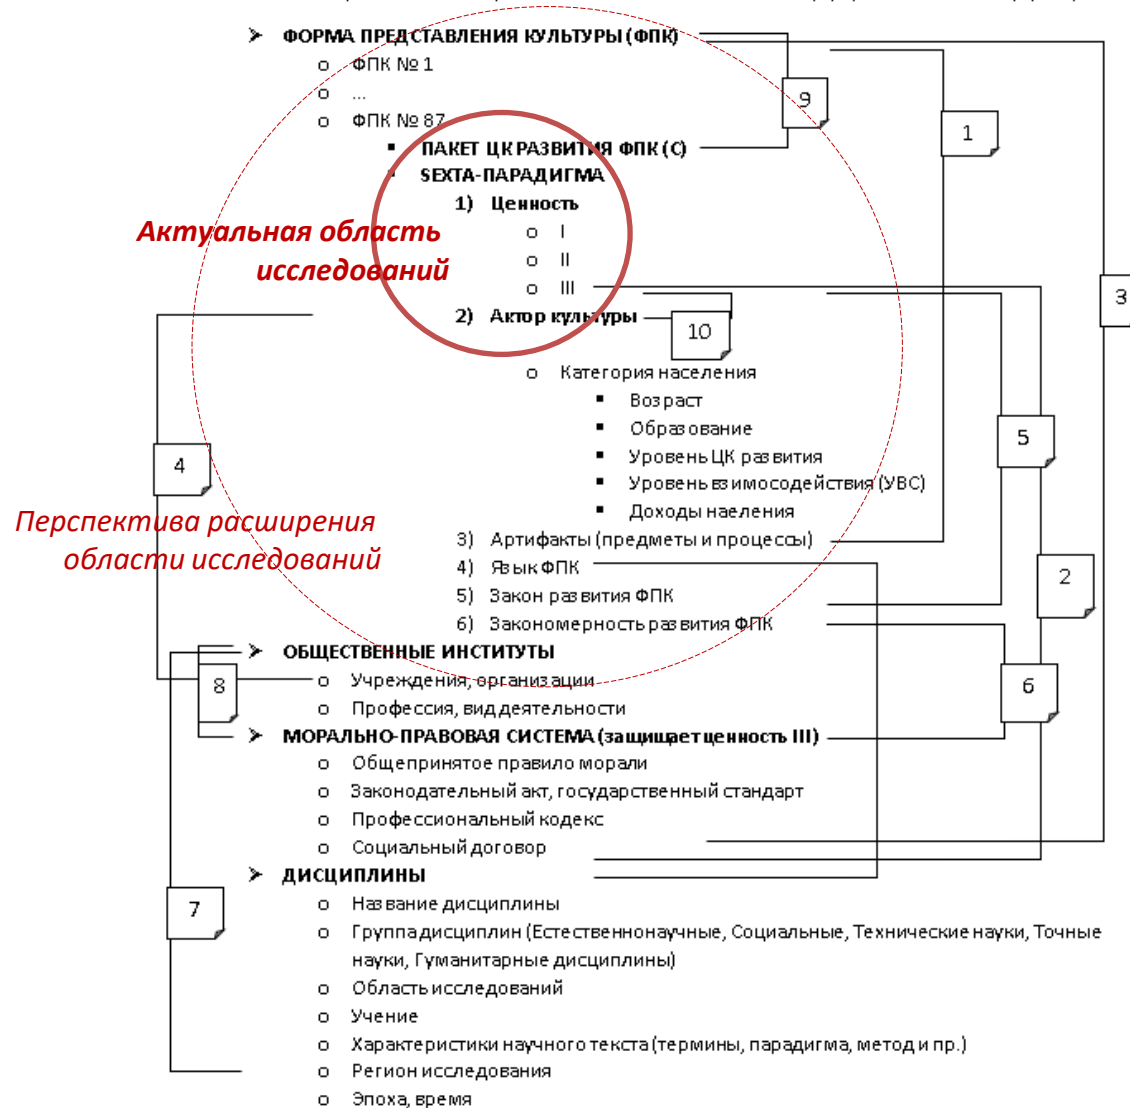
➢ ФОРМА ПРЕДСТАВЛЕНИЯ КУЛЬТУРЫ (ФПК)
o ФПК № 1
o ...
o ФПК № 87
▪ ПАКЕТ ЦК РАЗВИТИЯ ФПК (С)
▪ SEXTA-ПАРАДИГМА
1) Ценность
o I
o II
o III
2) Актор культуры
o Категория населения
▪ Возраст
▪ Образование
▪ Уровень ЦК развития
▪ Уровень взимосодействия (УВС)
▪ Доходы наеления
3) Артифакты (предметы и процессы)
4) Язык ФПК
5) Закон развития ФПК
6) Закономерность развития ФПК
➢ ОБЩЕСТВЕННЫЕ ИНСТИТУТЫ
o Учреждения, организации
o Профессия, вид деятельности
➢ МОРАЛЬНО-ПРАВОВАЯ СИСТЕМА (защищает ценность III)
o Общепринятое правило морали
o Законодательный акт, государственный стандарт
o Профессиональный кодекс
o Социальный договор
➢ ДИСЦИПЛИНЫ
o Название дисциплины
o Группа дисциплин (Естественнонаучные, Социальные, Технические науки, Точные науки, Гуманитарные дисциплины)
o Область исследований
o Учение
o Характеристики научного текста (термины, парадигма, метод и пр.)
o Регион исследования
o Эпоха, время

Актуальная область исследований

Перспектива расширения области исследований

9
1
3
10
5
4
2
8
6
7